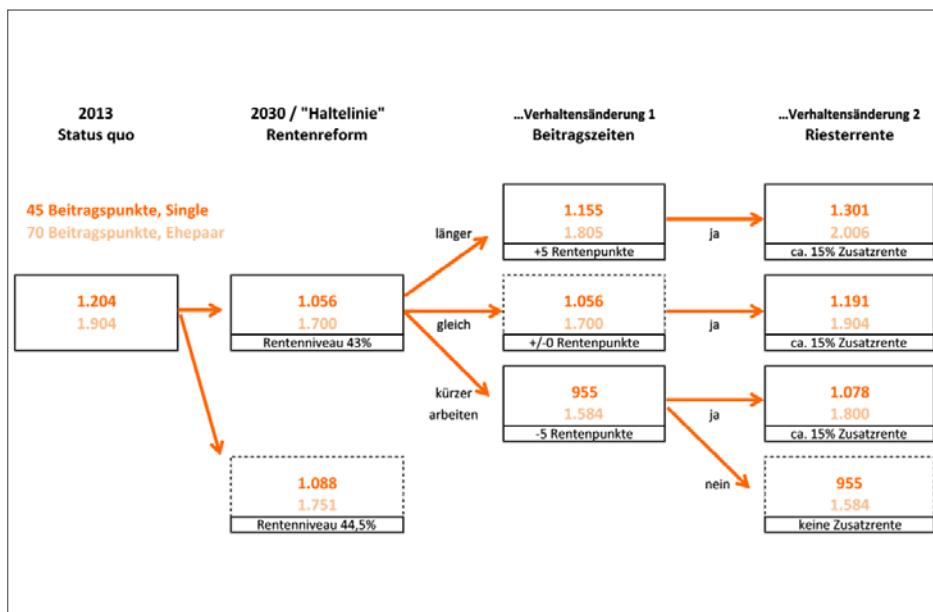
2013
Status quo

2030 / "Haltelinie"
Rentenreform

...Verhaltensänderung 1
Beitragszeiten

...Verhaltensänderung 2
Riesterrente

45 Beitragspunkte, Single
70 Beitragspunkte, Ehepaar

1.204
1.904

1.056
1.700
Rentenniveau 43%

1.088
1.751
Rentenniveau 44,5%

länger

1.155
1.805
+5 Rentenpunkte

ja

1.301
2.006
ca. 15% Zusatzrente

gleich

1.056
1.700
+/-0 Rentenpunkte

ja

1.191
1.904
ca. 15% Zusatzrente

kürzer
arbeiten

955
1.584
-5 Rentenpunkte

ja

1.078
1.800
ca. 15% Zusatzrente

nein

955
1.584
keine Zusatzrente